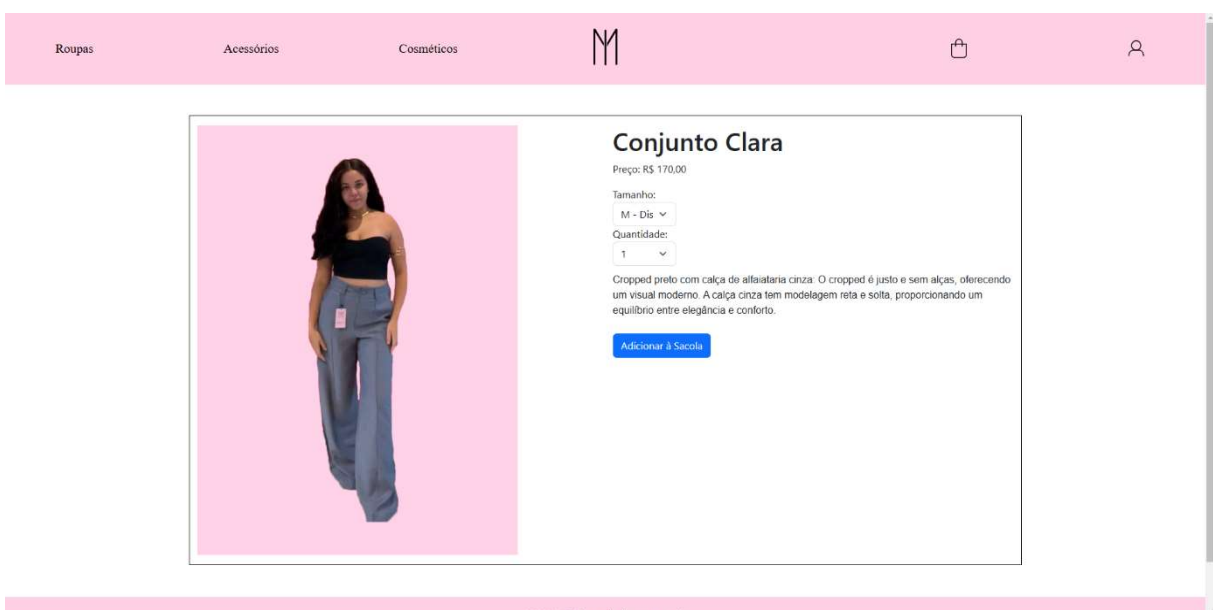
Roupas Acessórios Cosméticos

M

Conjunto Clara

Preço: R$ 170,00

Tamanho:

M - Dis

Quantidade:

1

Cropped preto com calça de alfaiataria cinza: O cropped é justo e sem alças, oferecendo um visual moderno. A calça cinza tem modelagem reta e solta, proporcionando um equilíbrio entre elegância e conforto.

Adicionar à Sacola